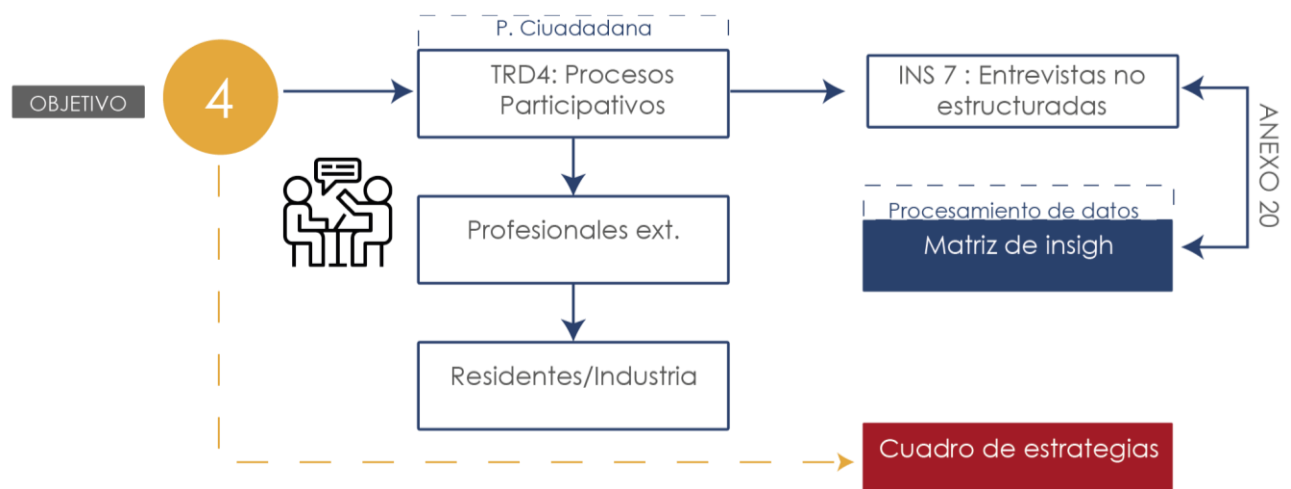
OBJETIVO

4

P. Ciuadadana

TRD4: Procesos Participativos

Profesionales ext.

Residentes/Industria

INS 7 : Entrevistas no estructuradas

ANEXO 20

Procesamiento de datos

Matriz de insigh

Cuadro de estrategias